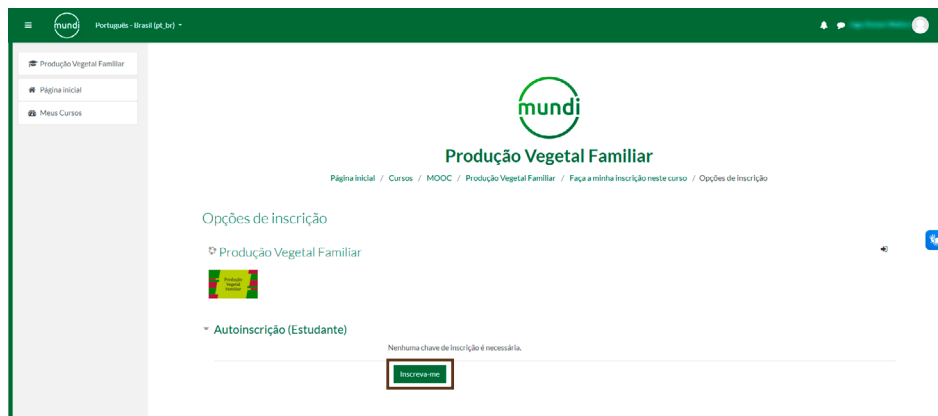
mundi Português - Brasil (pt_br)

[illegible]

Produção Vegetal Familiar

Página inicial

Meus Cursos

mundi

Produção Vegetal Familiar

Página inicial / Cursos / MOOC / Produção Vegetal Familiar / Faça a minha inscrição neste curso / Opções de inscrição

Opções de inscrição

Produção Vegetal Familiar

Produção Vegetal Familiar

Autoinscrição (Estudante)

Nenhuma chave de inscrição é necessária.

Inscreva-me